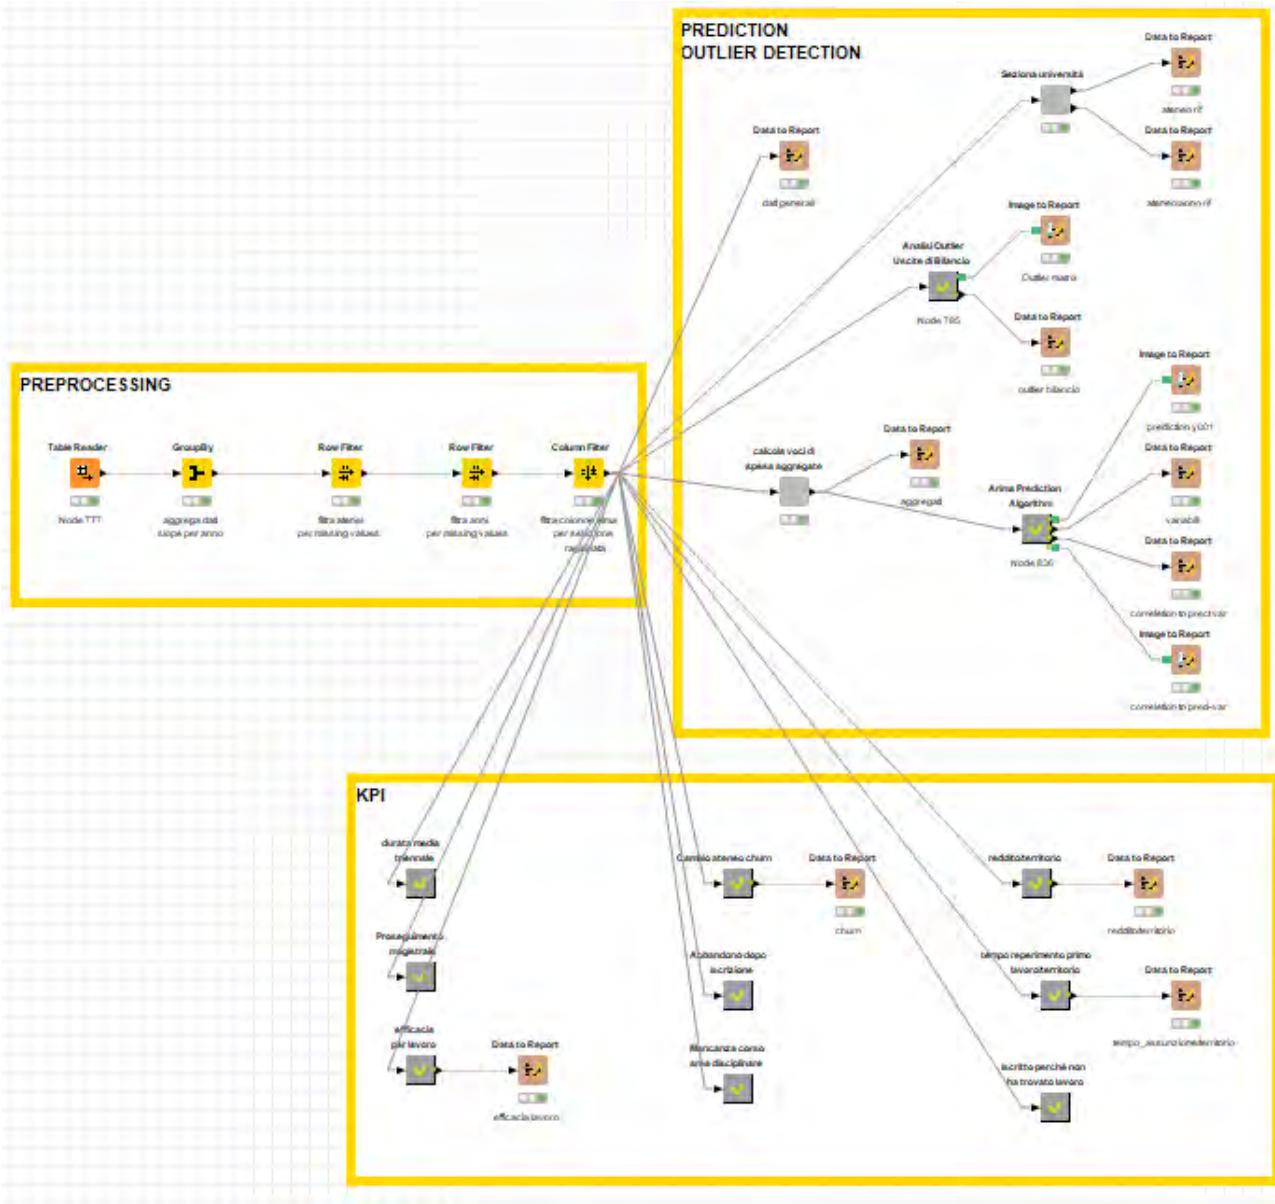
PREDICTION
OUTLIER DETECTION

Data to Report
Sezione università
ateneo rif
Data to Report
Data to Report
dati generali
ateneo corso rif
Image to Report
Analisi Outlier
Uscite di Bilancio
Outlier macro
Node 795
Data to Report
outlier bilancio
Image to Report
prediction y001
Data to Report
Data to Report
calcolo voci di
spesa aggregate
Arima Prediction
Algorithm
aggregati
variabili
Node 836
Data to Report
correlation to predict-var
Image to Report
correlation to pred-var

PREPROCESSING

Table Reader
Node 777
GroupBy
aggrega dati
iscritti per anno
Row Filter
filtra atenei
per missing values
Row Filter
filtra anni
per missing values
Column Filter
filtra colonne prima
per selezione
ragionata

KPI

durata media
triennale
Proseguimento
magistrale
efficacia
per lavoro
Data to Report
efficacia lavoro
Cambio ateneo churn
Data to Report
churn
Abbandono dopo
iscrizione
Mancanza corso
area disciplinare
redditoterritorio
Data to Report
redditoterritorio
tempo reperimento primo
lavoroterritorio
Data to Report
tempo_assunzioneterritorio
iscritto perchè non
ha trovato lavoro